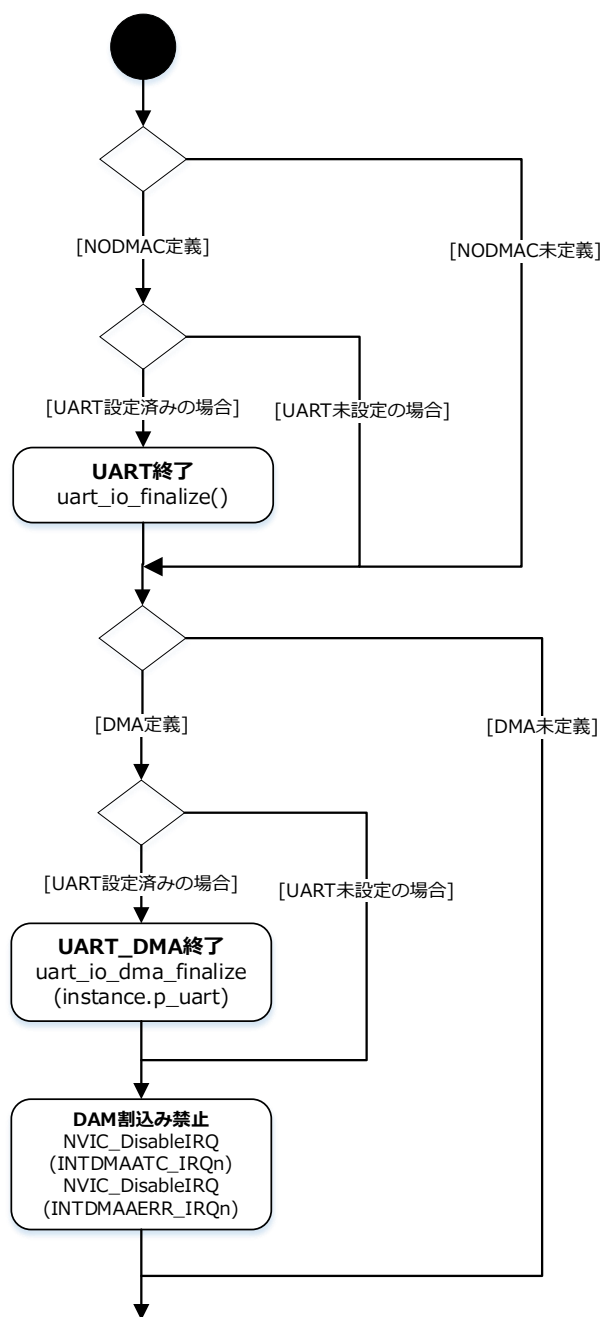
[NODMAC定義]

[NODMAC未定義]

[UART設定済みの場合]

[UART未設定の場合]

**UART終了**
uart_io_finalize()

[DMA定義]

[DMA未定義]

[UART設定済みの場合]

[UART未設定の場合]

**UART_DMA終了**
uart_io_dma_finalize
(instance.p_uart)

**DAM割込み禁止**
NVIC_DisableIRQ
(INTDMAATC_IRQn)
NVIC_DisableIRQ
(INTDMAAERR_IRQn)